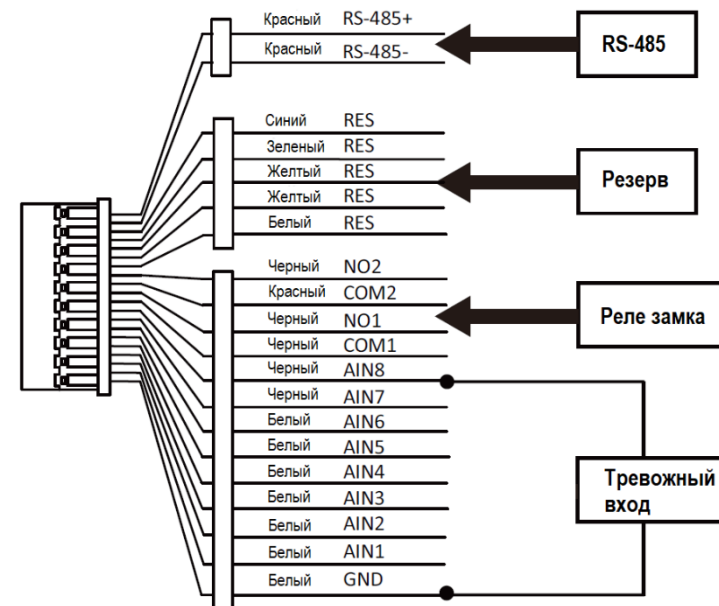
Красный RS-485+
Красный RS-485-

RS-485

Синий RES
Зеленый RES
Желтый RES
Желтый RES
Белый RES

Резерв

Черный NO2
Красный COM2
Черный NO1
Черный COM1
Черный AIN8
Черный AIN7
Белый AIN6
Белый AIN5
Белый AIN4
Белый AIN3
Белый AIN2
Белый AIN1
Белый GND

Реле замка

Тревожный вход